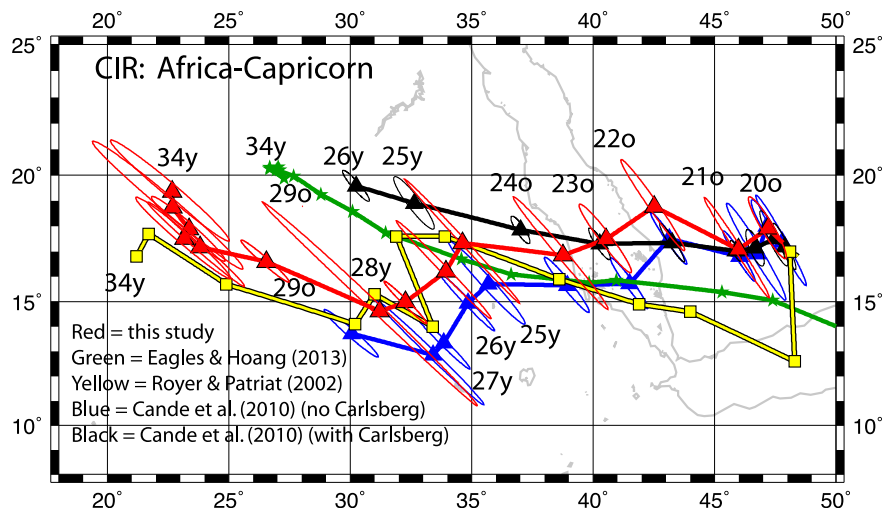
20° 25° 30° 35° 40° 45° 50°

25° 20° 15° 10°

25° 20° 15° 10°

CIR: Africa-Capricorn

34y
34y
26y
25y
22o
29o
24o
23o
21o
20o
34y
28y
29o
26y
25y
27y

Red = this study
Green = Eagles & Hoang (2013)
Yellow = Royer & Patriat (2002)
Blue = Cande et al. (2010) (no Carlsberg)
Black = Cande et al. (2010) (with Carlsberg)

20° 25° 30° 35° 40° 45° 50°